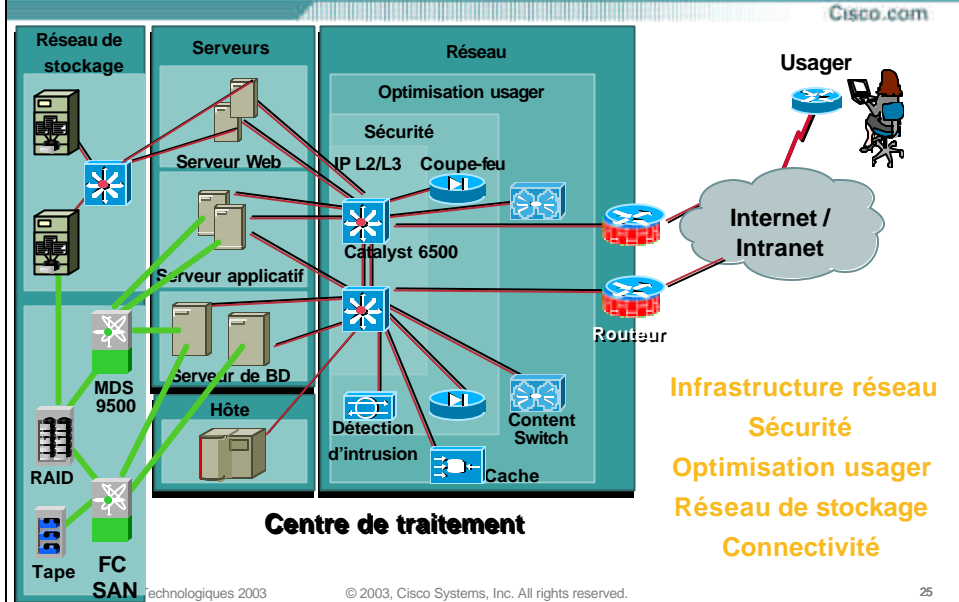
Cisco.com

Réseau de stockage

Serveurs

Réseau

Usager

Optimisation usager

Sécurité

Serveur Web

IP L2/L3

Coupe-feu

Internet / Intranet

Catalyst 6500

Serveur applicatif

Routeur

MDS 9500

Serveur de BD

Hôte

RAID

Détection d'intrusion

Content Switch

Cache

Tape

FC SAN

Centre de traitement

Infrastructure réseau
Sécurité
Optimisation usager
Réseau de stockage
Connectivité

Technologiques 2003 © 2003, Cisco Systems, Inc. All rights reserved. 25